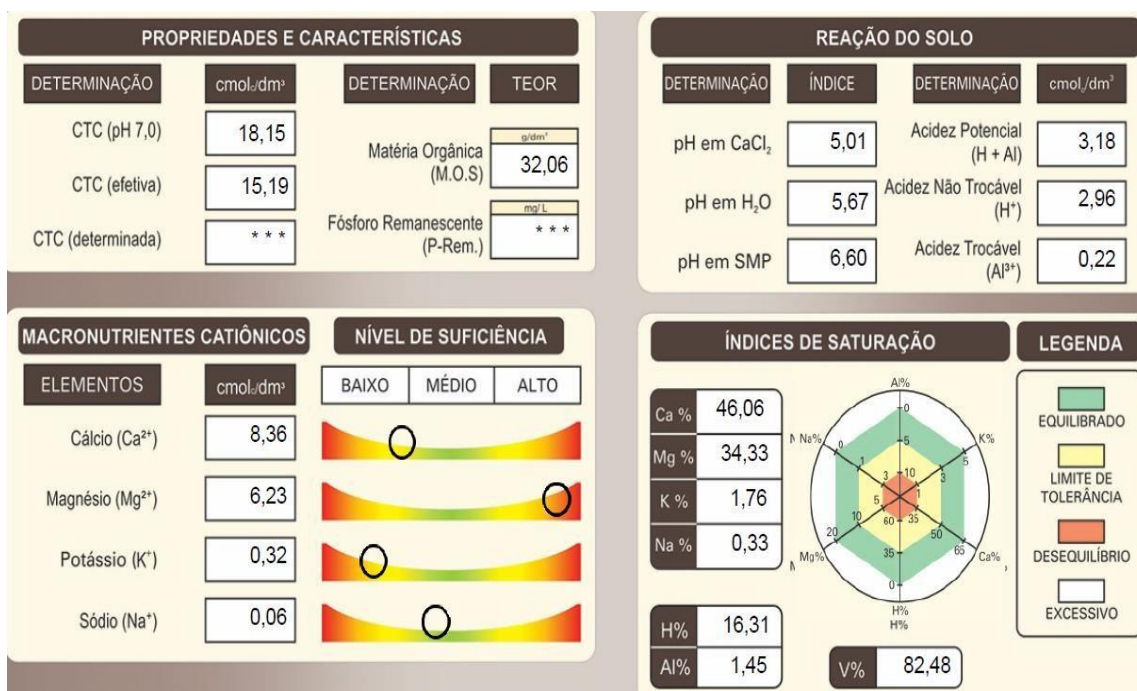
PROPRIEDADES E CARACTERÍSTICAS

| DETERMINAÇÃO | cmol$_c$/dm³ | DETERMINAÇÃO | TEOR |
|---|---|---|---|
| CTC (pH 7,0) | 18,15 | Matéria Orgânica (M.O.S) | g/dm³ 32,06 |
| CTC (efetiva) | 15,19 | Fósforo Remanescente (P-Rem.) | mg/ L * * * |
| CTC (determinada) | * * * | | |

REAÇÃO DO SOLO

| DETERMINAÇÃO | ÍNDICE | DETERMINAÇÃO | cmol$_c$/dm³ |
|---|---|---|---|
| pH em $CaCl_2$ | 5,01 | Acidez Potencial (H + Al) | 3,18 |
| pH em $H_2O$ | 5,67 | Acidez Não Trocável ($H^+$) | 2,96 |
| pH em SMP | 6,60 | Acidez Trocável ($Al^{3+}$) | 0,22 |

MACRONUTRIENTES CATIÔNICOS

NÍVEL DE SUFICIÊNCIA

| ELEMENTOS | cmol$_c$/dm³ |
|---|---|
| Cálcio ($Ca^{2+}$) | 8,36 |
| Magnésio ($Mg^{2+}$) | 6,23 |
| Potássio ($K^+$) | 0,32 |
| Sódio ($Na^+$) | 0,06 |

BAIXO MÉDIO ALTO

ÍNDICES DE SATURAÇÃO

| Ca % | 46,06 |
|---|---|
| Mg % | 34,33 |
| K % | 1,76 |
| Na % | 0,33 |

| H% | 16,31 |
|---|---|
| Al% | 1,45 |

V% 82,48

Al% 0 5 10 K% 5 3 Ca% 65 50 35 H% 0 35 Mg% 20 10 5 Na% 0 1 3 1 60 H%

LEGENDA

EQUILIBRADO

LIMITE DE TOLERÂNCIA

DESEQUILÍBRIO

EXCESSIVO